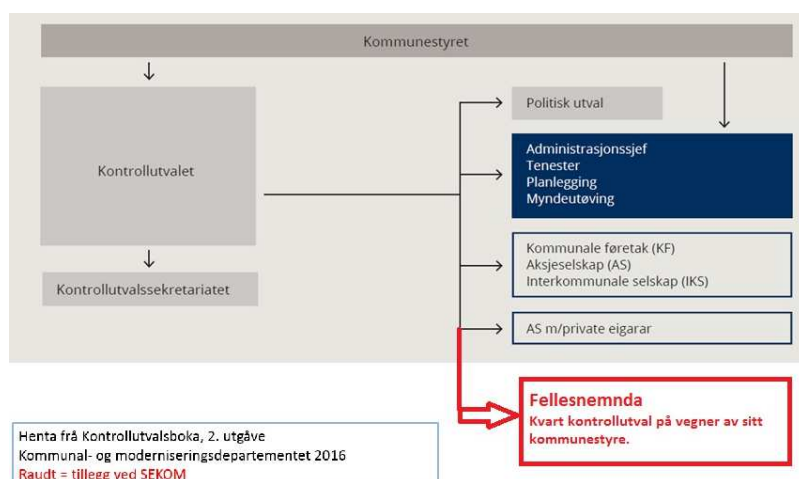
Kommunestyret

Kontrollutvalet

Kontrollutvalssekretariatet

Politisk utval

Administrasjonssjef
Tenester
Planlegging
Myndeutøving

Kommunale føretak (KF)
Aksjeselskap (AS)
Interkommunale selskap (IKS)

AS m/private eigarar

Fellesnemnda
Kvart kontrollutval på vegner av sitt kommunestyre.

Henta frå Kontrollutvalsboka, 2. utgåve
Kommunal- og moderniseringsdepartementet 2016
Raudt = tillegg ved SEKOM